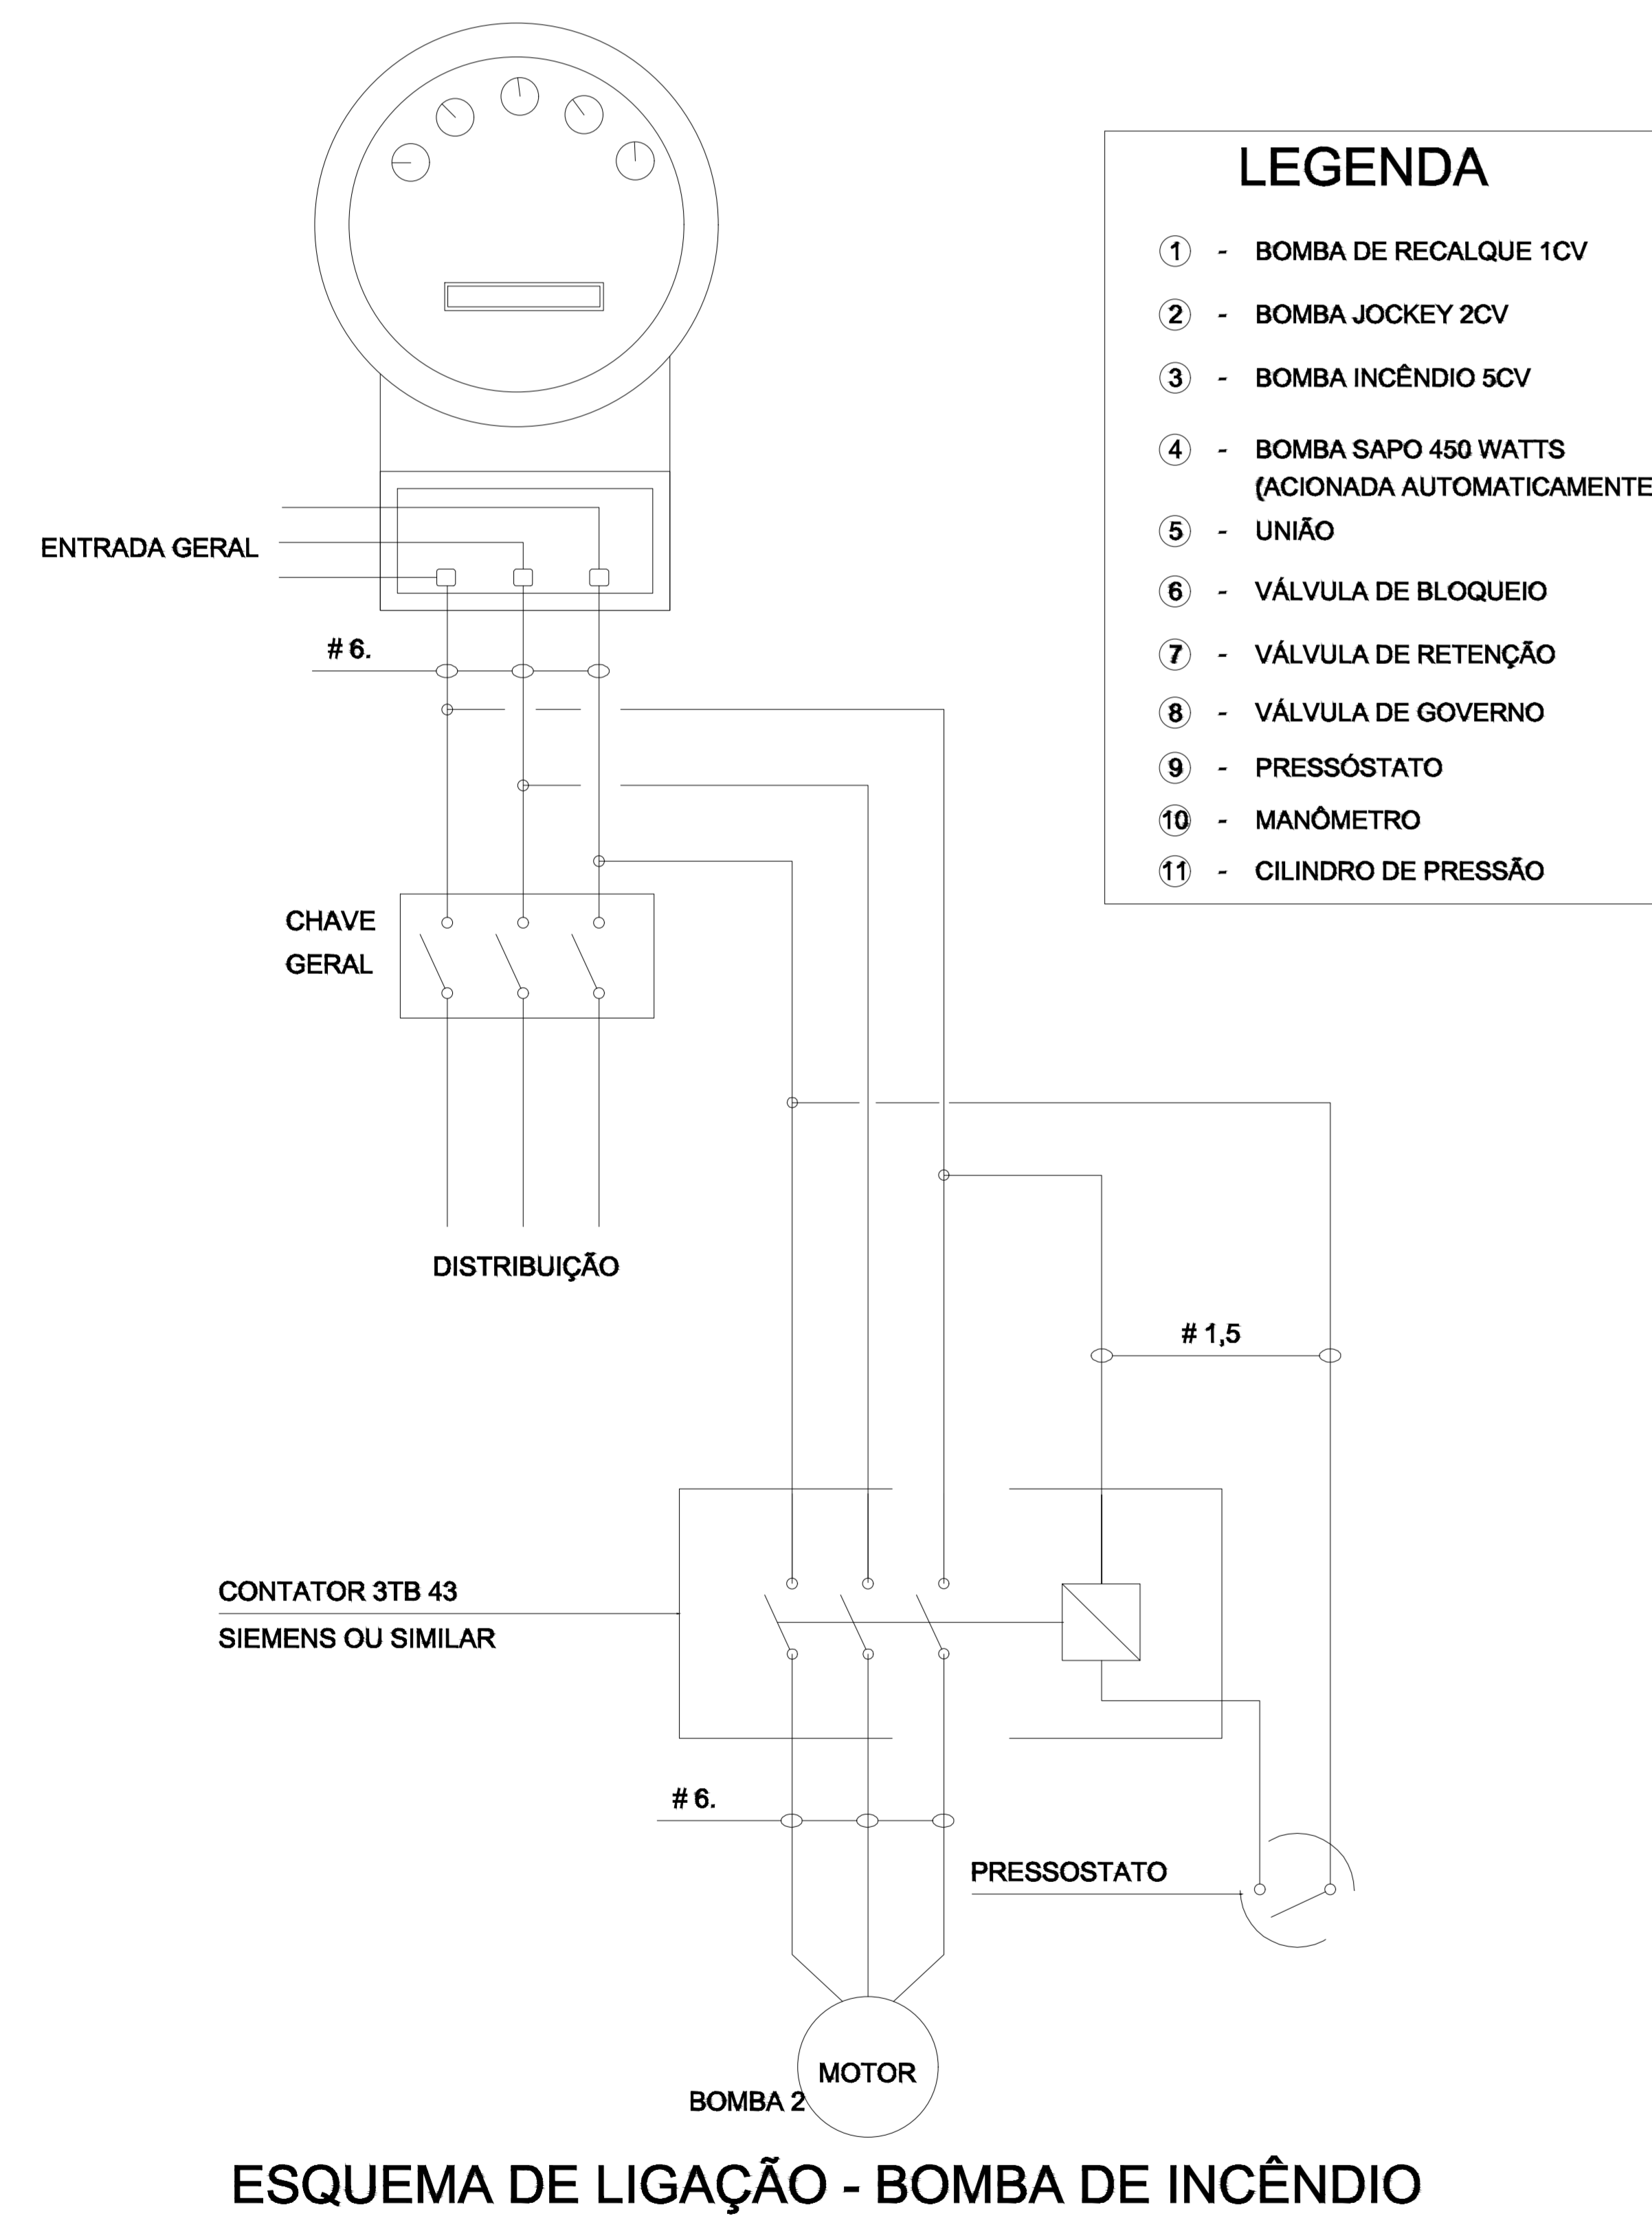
LEGENDA

1 - BOMBA DE RECALQUE 1CV

2 - BOMBA JOCKEY 2CV

3 - BOMBA INCÊNDIO 5CV

4 - BOMBA SAPO 450 WATTS (ACIONADA AUTOMATICAMENTE

5 - UNIÃO

6 - VÁLVULA DE BLOQUEIO

7 - VÁLVULA DE RETENÇÃO

8 - VÁLVULA DE GOVERNO

9 - PRESSÓSTATO

10 - MANÔMETRO

11 - CILINDRO DE PRESSÃO

ENTRADA GERAL

# 6.

CHAVE GERAL

DISTRIBUIÇÃO

# 1,5

CONTATOR 3TB 43
SIEMENS OU SIMILAR

# 6.

PRESSOSTATO

MOTOR

BOMBA 2

ESQUEMA DE LIGAÇÃO - BOMBA DE INCÊNDIO